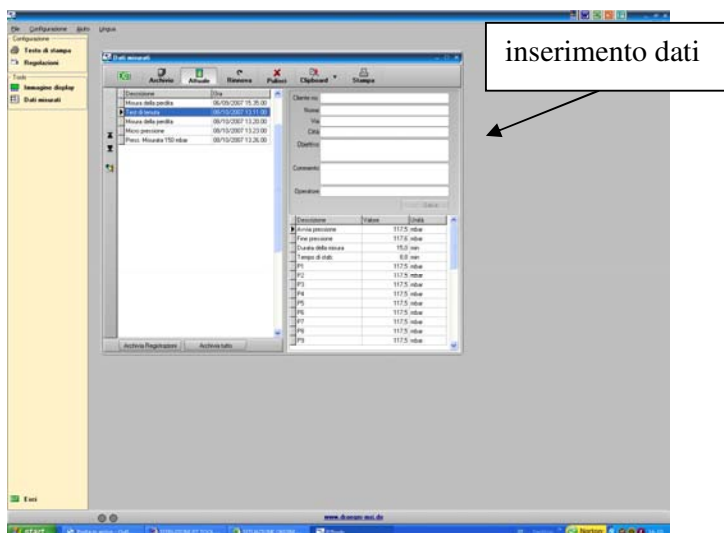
inserimento dati

File Configurazione Aiuto Lingua

Configurazione
Testo di stampa
Regolazioni
Tools
Immagine display
Dati misurati

Dati misurati

Archivio Attuale Rimuova Pulisci Clipboard Stampa

| Descrizione | Ora |
|---|---|
| Misura della perdita | 06/09/2007 15.35.00 |
| Test di tenuta | 08/10/2007 13.11.00 |
| Misura della perdita | 08/10/2007 13.20.00 |
| Micro pressione | 08/10/2007 13.23.00 |
| Press. Misurata 150 mbar | 08/10/2007 13.26.00 |

Cliente no.
Nome
Via
Città
Obiettivo
Commento
Operatore

| Descrizione | Valore | Unità |
|---|---|---|
| Arrivo pressione | 117,5 | mbar |
| Fine pressione | 117,6 | mbar |
| Durata della misura | 15,0 | min |
| Tempo di stab. | 6,0 | min |
| P1 | 117,5 | mbar |
| P2 | 117,5 | mbar |
| P3 | 117,5 | mbar |
| P4 | 117,5 | mbar |
| P5 | 117,5 | mbar |
| P6 | 117,5 | mbar |
| P7 | 117,5 | mbar |
| P8 | 117,5 | mbar |
| P9 | 117,5 | mbar |

Archivia Registrazioni Archivia tutto

Esci

www.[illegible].de

START Norton